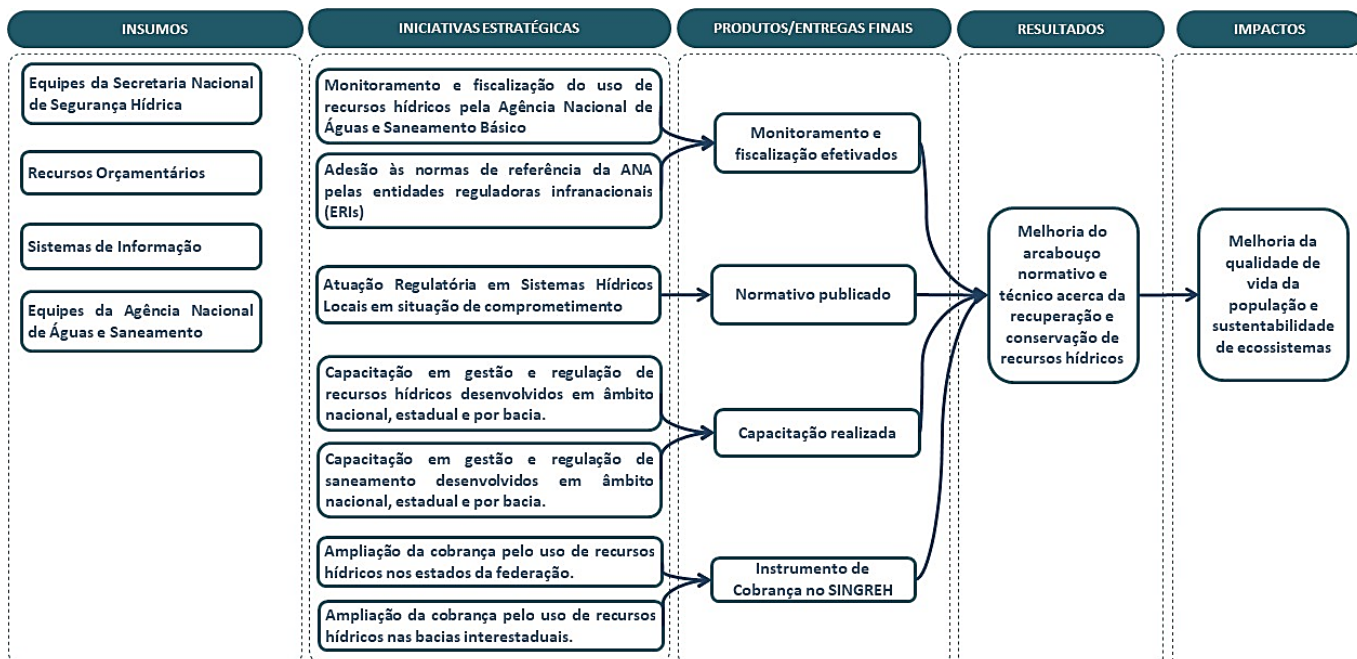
INSUMOS

INICIATIVAS ESTRATÉGICAS

PRODUTOS/ENTREGAS FINAIS

RESULTADOS

IMPACTOS

Equipes da Secretaria Nacional de Segurança Hídrica

Recursos Orçamentários

Sistemas de Informação

Equipes da Agência Nacional de Águas e Saneamento

Monitoramento e fiscalização do uso de recursos hídricos pela Agência Nacional de Águas e Saneamento Básico

Adesão às normas de referência da ANA pelas entidades reguladoras infranacionais (ERIs)

Atuação Regulatória em Sistemas Hídricos Locais em situação de comprometimento

Capacitação em gestão e regulação de recursos hídricos desenvolvidos em âmbito nacional, estadual e por bacia.

Capacitação em gestão e regulação de saneamento desenvolvidos em âmbito nacional, estadual e por bacia.

Ampliação da cobrança pelo uso de recursos hídricos nos estados da federação.

Ampliação da cobrança pelo uso de recursos hídricos nas bacias interestaduais.

Monitoramento e fiscalização efetivados

Normativo publicado

Capacitação realizada

Instrumento de Cobrança no SINGREH

Melhoria do arcabouço normativo e técnico acerca da recuperação e conservação de recursos hídricos

Melhoria da qualidade de vida da população e sustentabilidade de ecossistemas